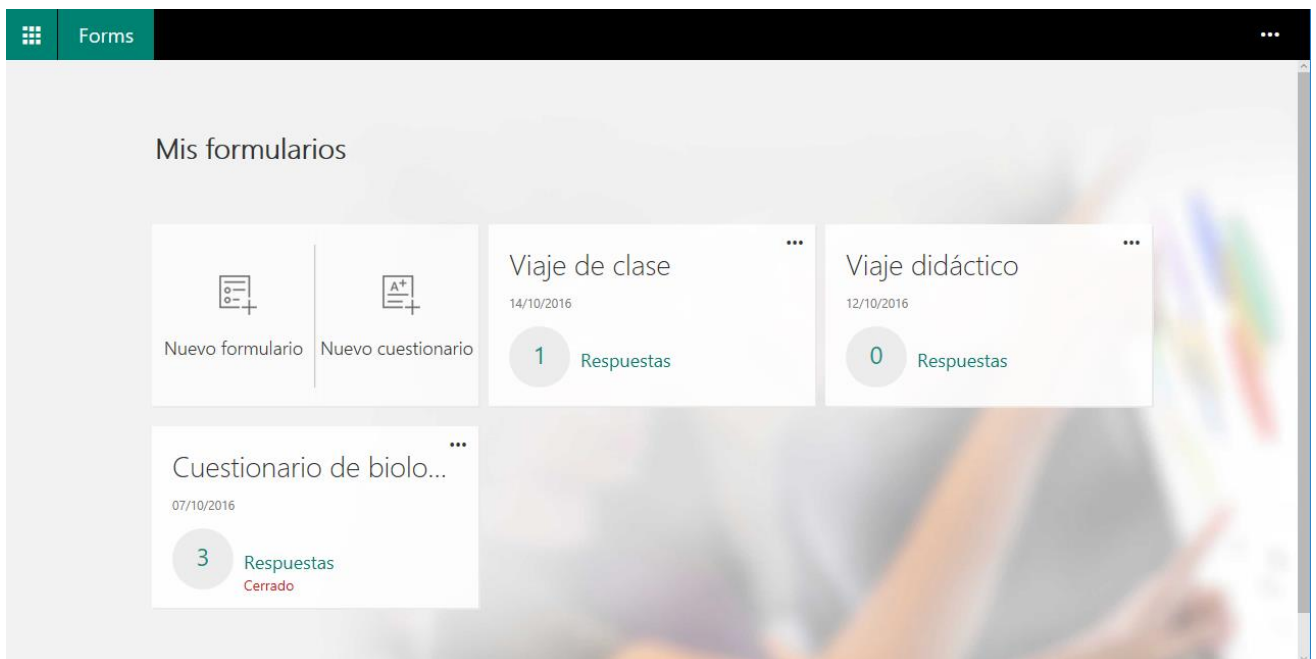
Forms

...

Mis formularios

Nuevo formulario

Nuevo cuestionario

...

Viaje de clase

14/10/2016

1 Respuestas

...

Viaje didáctico

12/10/2016

0 Respuestas

...

Cuestionario de biolo...

07/10/2016

3 Respuestas

Cerrado